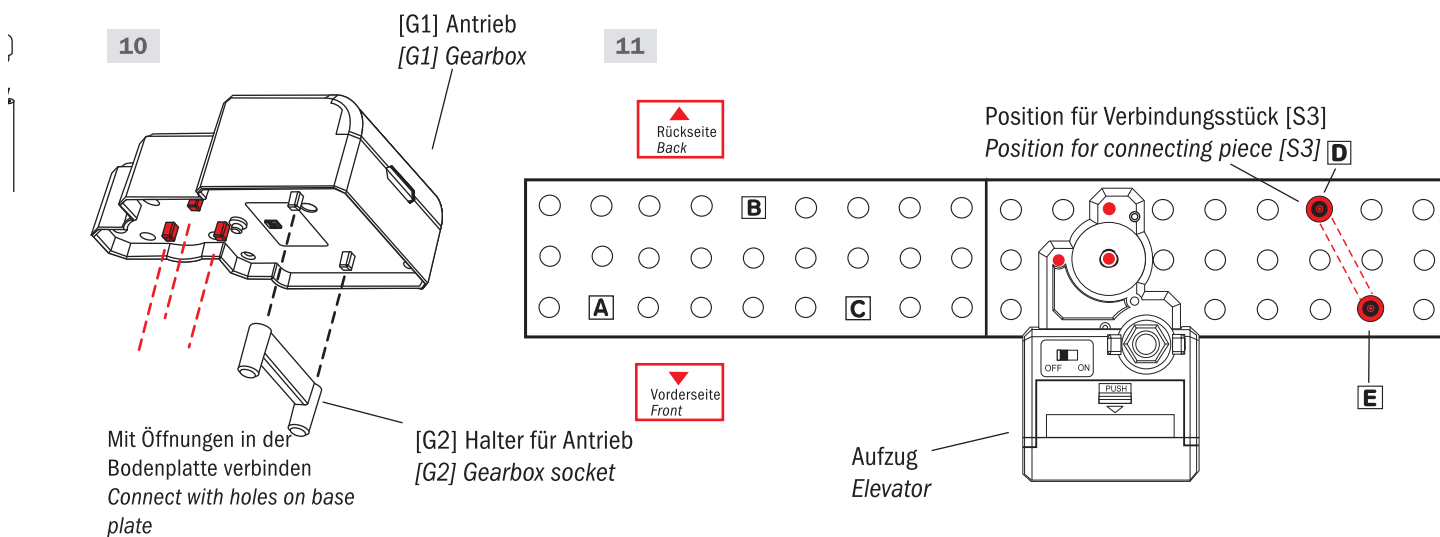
10

[G1] Antrieb
*[G1] Gearbox*

Mit Öffnungen in der Bodenplatte verbinden
*Connect with holes on base plate*

[G2] Halter für Antrieb
*[G2] Gearbox socket*

11

Rückseite
*Back*

Vorderseite
*Front*

B

A

C

Position für Verbindungsstück [S3]
*Position for connecting piece [S3]*

D

E

OFF ON

PUSH

Aufzug
*Elevator*